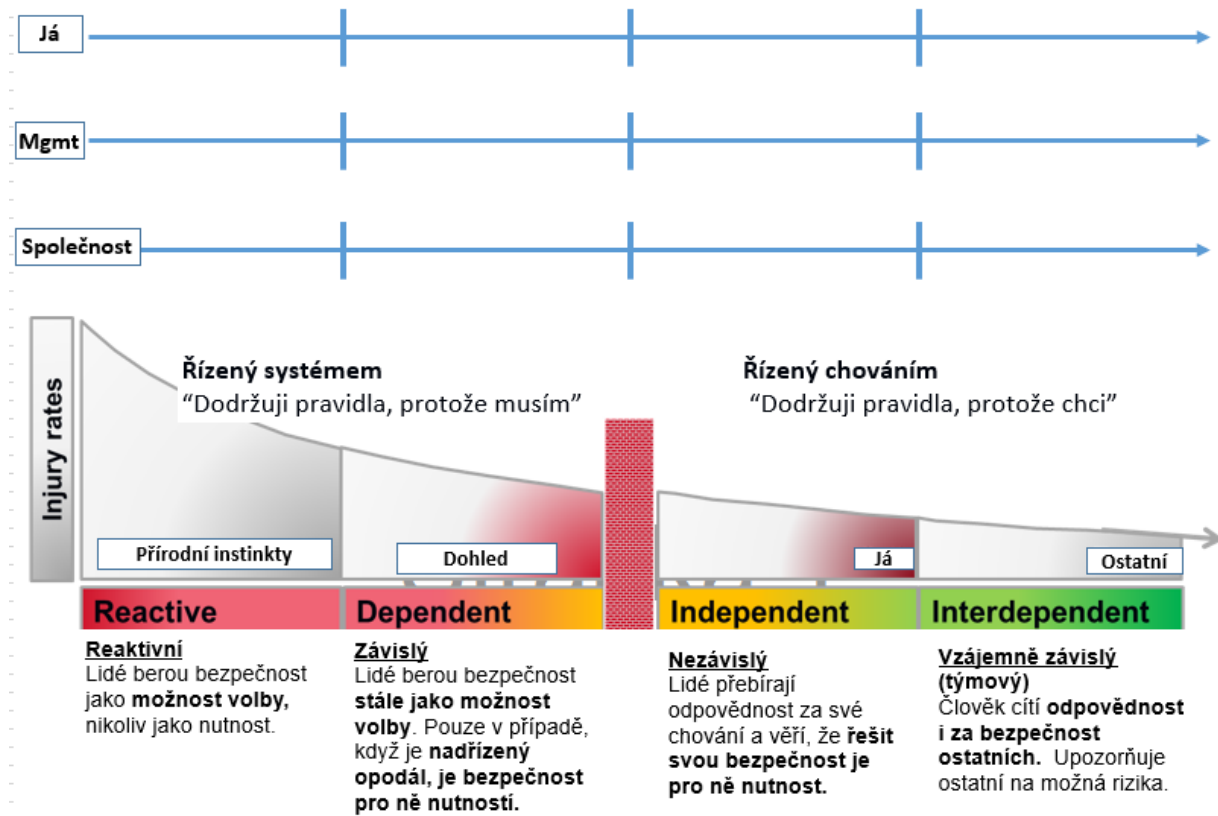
Já

Mgmt

Společnost

Injury rates

Řízený systémem
“Dodržuji pravidla, protože musím”

Řízený chováním
“Dodržuji pravidla, protože chci”

Přírodní instinkty

Dohled

Já

Ostatní

Reactive

Dependent

Independent

Interdependent

Reaktivní
Lidé berou bezpečnost jako možnost volby, nikoliv jako nutnost.

Závislý
Lidé berou bezpečnost stále jako možnost volby. Pouze v případě, když je nadřízený opodál, je bezpečnost pro ně nutností.

Nezávislý
Lidé přebírají odpovědnost za své chování a věří, že řešit svou bezpečnost je pro ně nutnost.

Vzájemně závislý (týmový)
Člověk cítí odpovědnost i za bezpečnost ostatních. Upozorňuje ostatní na možná rizika.